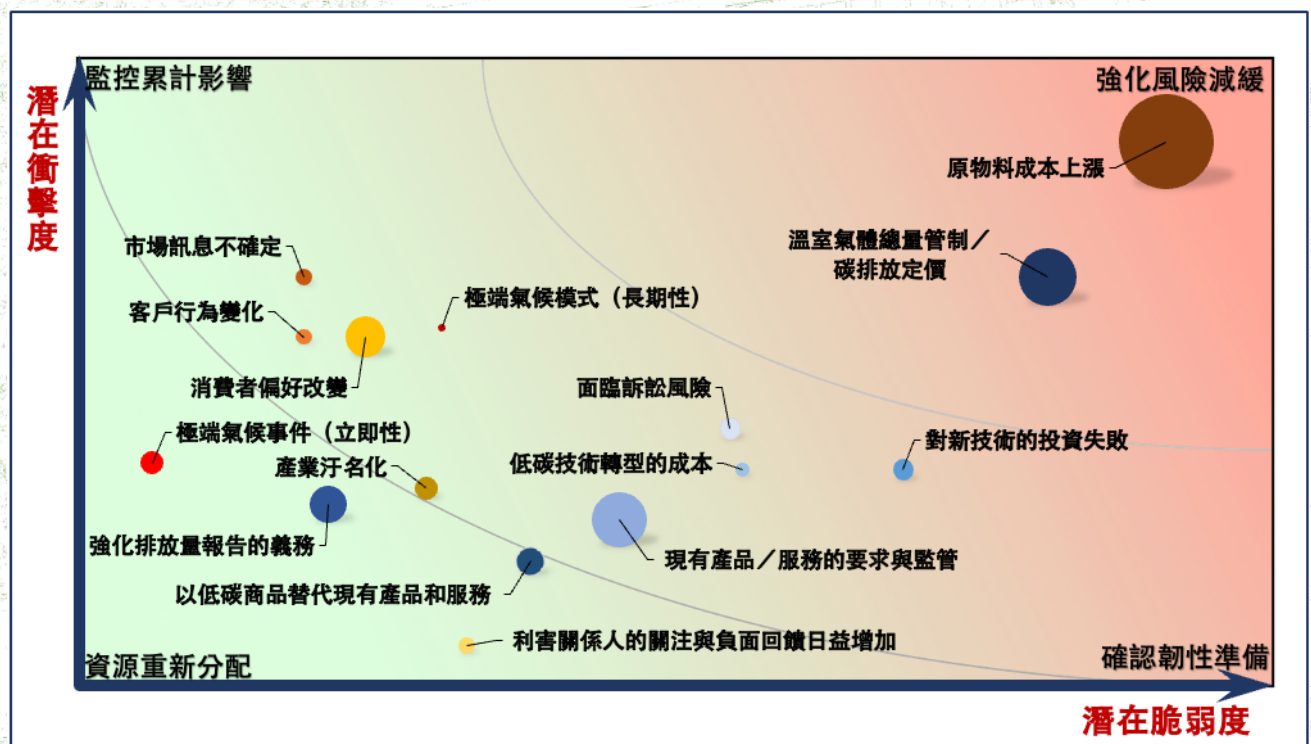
潛在衝擊度

監控累計影響

強化風險減緩

原物料成本上漲

溫室氣體總量管制／碳排放定價

市場訊息不確定

極端氣候模式（長期性）

客戶行為變化

消費者偏好改變

面臨訴訟風險

極端氣候事件（立即性）

對新技術的投資失敗

產業汙名化

低碳技術轉型的成本

強化排放量報告的義務

現有產品／服務的要求與監管

以低碳商品替代現有產品和服務

利害關係人的關注與負面回饋日益增加

資源重新分配

確認韌性準備

潛在脆弱度